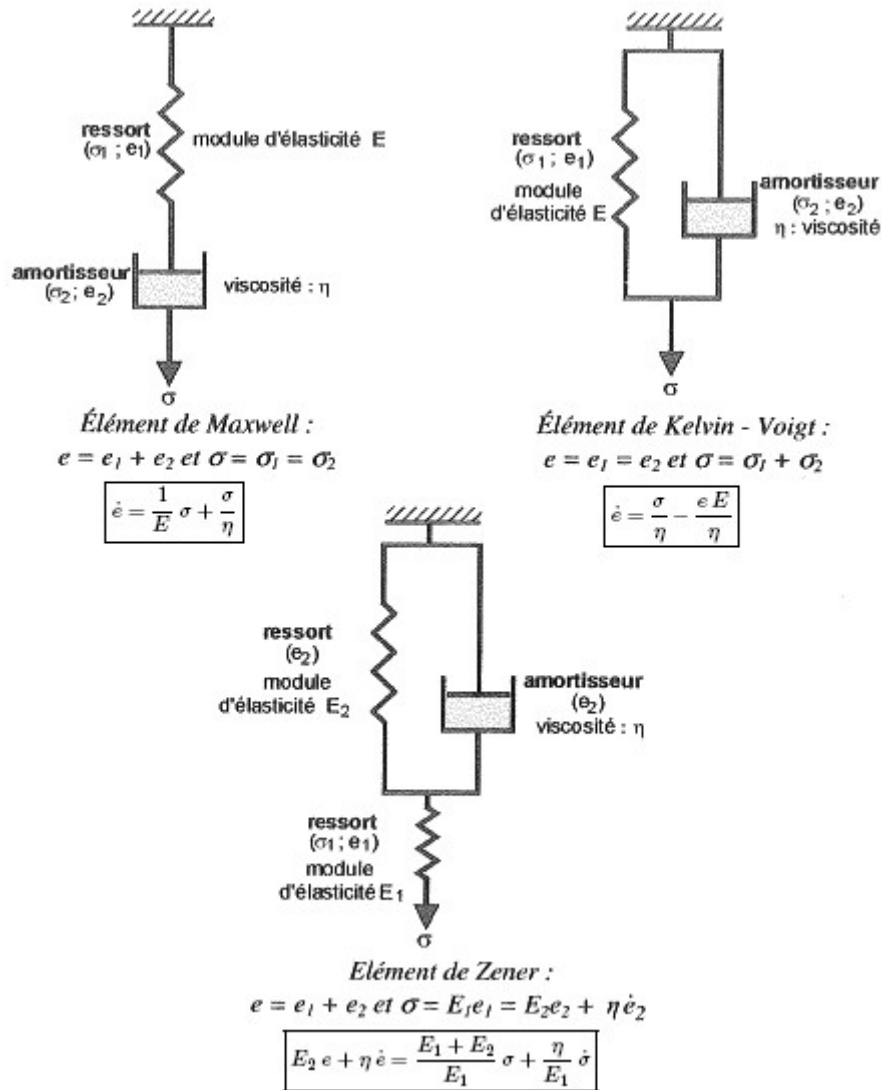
ressort ($\sigma_1$ ; $e_1$)
module d'élasticité E

amortisseur ($\sigma_2$; $e_2$)
viscosité : $\eta$

$\sigma$

*Élément de Maxwell :*
$e = e_1 + e_2$ et $\sigma = \sigma_1 = \sigma_2$

$\dot{e} = \frac{1}{E}\,\dot{\sigma} + \frac{\sigma}{\eta}$

ressort ($\sigma_1$ ; $e_1$)
module d'élasticité E

amortisseur ($\sigma_2$ ; $e_2$)
$\eta$ : viscosité

$\sigma$

*Élément de Kelvin - Voigt :*
$e = e_1 = e_2$ et $\sigma = \sigma_1 + \sigma_2$

$\dot{e} = \frac{\sigma}{\eta} - \frac{e\,E}{\eta}$

ressort ($e_2$)
module d'élasticité $E_2$

amortisseur ($e_2$)
viscosité : $\eta$

ressort ($\sigma_1$; $e_1$)
module d'élasticité $E_1$

$\sigma$

*Elément de Zener :*
$e = e_1 + e_2$ et $\sigma = E_1 e_1 = E_2 e_2 + \eta \dot{e}_2$

$E_2\,e + \eta\,\dot{e} = \frac{E_1 + E_2}{E_1}\,\sigma + \frac{\eta}{E_1}\,\dot{\sigma}$